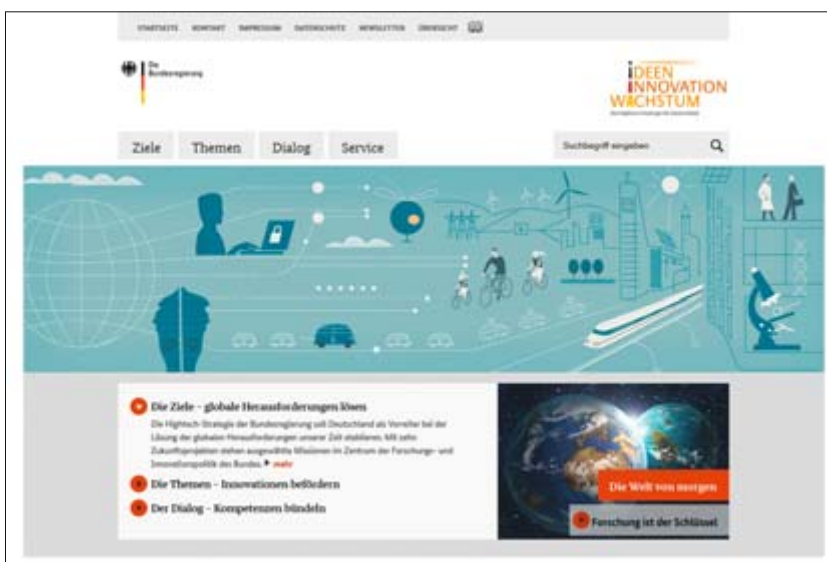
STARTSEITE KONTAKT IMPRESSUM DATENSCHUTZ NEWSLETTER ÜBERSICHT

Die Bundesregierung

IDEEN INNOVATION WACHSTUM

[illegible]

Ziele Themen Dialog Service

Suchbegriff eingeben

Die Ziele – globale Herausforderungen lösen

Die Hightech-Strategie der Bundesregierung soll Deutschland als Vorreiter bei der Lösung der globalen Herausforderungen unserer Zeit etablieren. Mit zehn Zukunftsprojekten stehen ausgewählte Missionen im Zentrum der Forschungs- und Innovationspolitik des Bundes. mehr

Die Themen – Innovationen befördern

Der Dialog – Kompetenzen bündeln

Die Welt von morgen

Forschung ist der Schlüssel